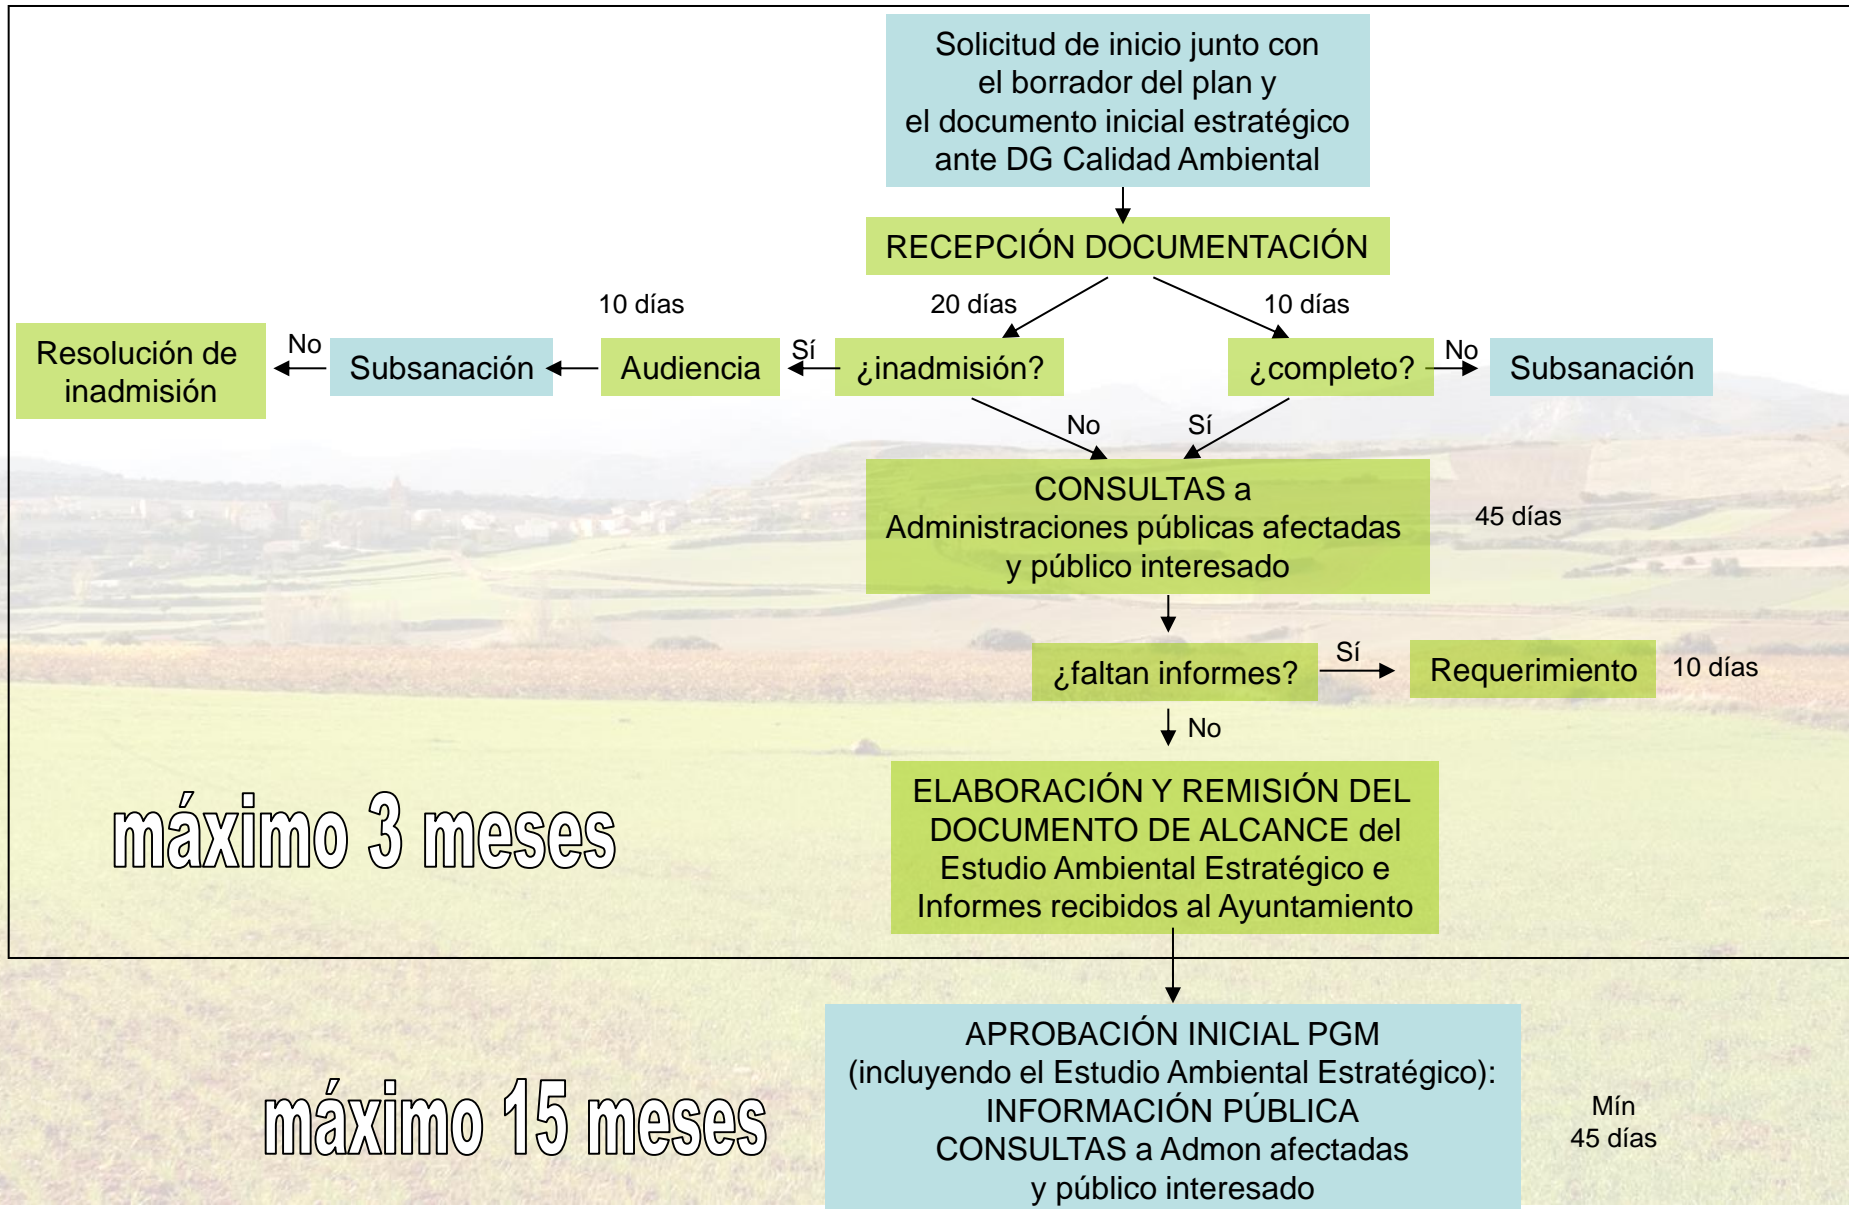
Solicitud de inicio junto con el borrador del plan y el documento inicial estratégico ante DG Calidad Ambiental

RECEPCIÓN DOCUMENTACIÓN

10 días

20 días

10 días

Resolución de inadmisión

No

Subsanación

Audiencia

Sí

¿inadmisión?

¿completo?

No

Subsanación

No

Sí

CONSULTAS a Administraciones públicas afectadas y público interesado

45 días

¿faltan informes?

Sí

Requerimiento

10 días

No

ELABORACIÓN Y REMISIÓN DEL DOCUMENTO DE ALCANCE del Estudio Ambiental Estratégico e Informes recibidos al Ayuntamiento

máximo 3 meses

APROBACIÓN INICIAL PGM (incluyendo el Estudio Ambiental Estratégico): INFORMACIÓN PÚBLICA CONSULTAS a Admon afectadas y público interesado

máximo 15 meses

Mín 45 días